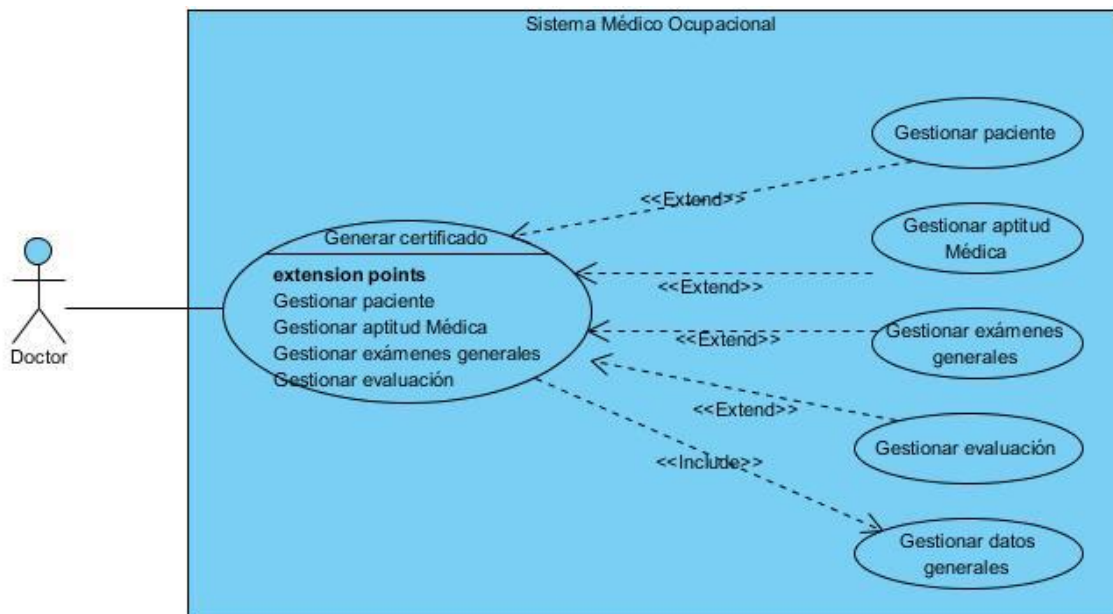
Sistema Médico Ocupacional

Doctor

Generar certificado

extension points
Gestionar paciente
Gestionar aptitud Médica
Gestionar exámenes generales
Gestionar evaluación

<<Extend>>

<<Extend>>

<<Extend>>

<<Extend>>

<<Include>>

Gestionar paciente

Gestionar aptitud Médica

Gestionar exámenes generales

Gestionar evaluación

Gestionar datos generales